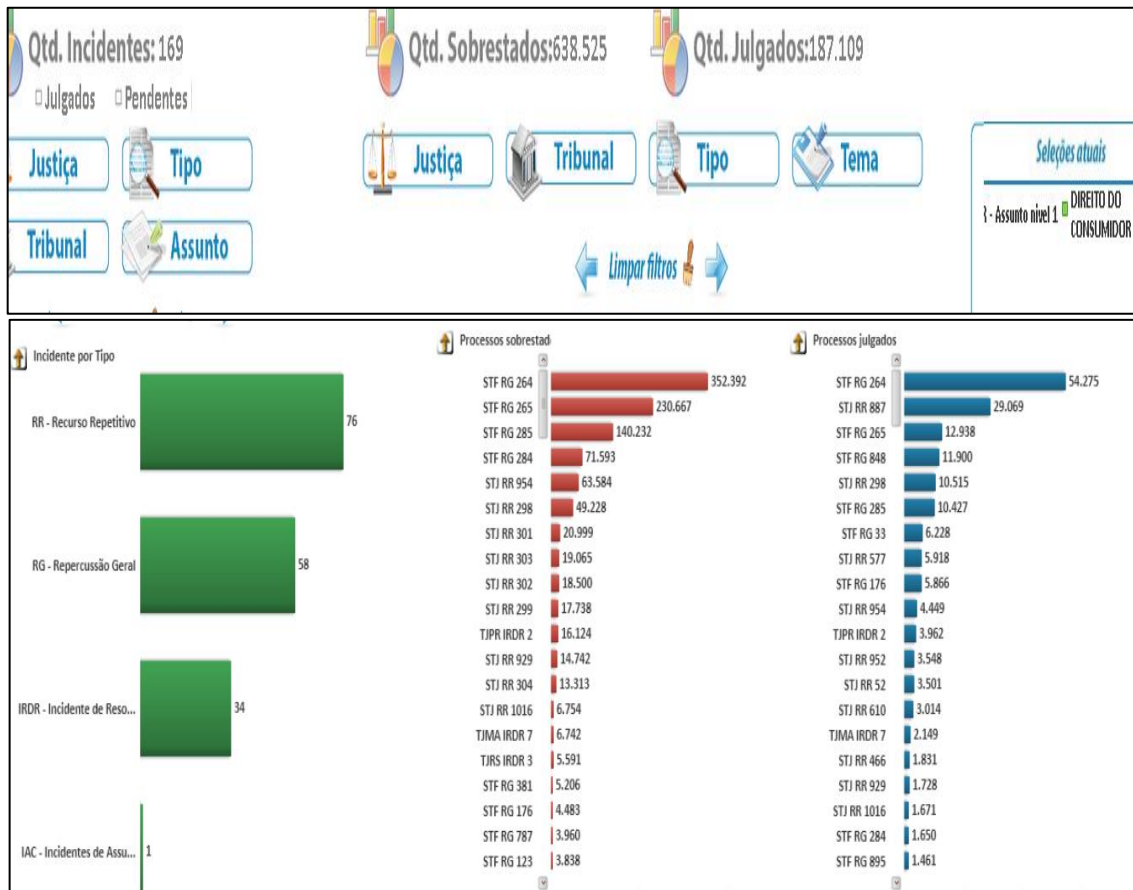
Qtd. Incidentes: 169
Julgados Pendentes

Qtd. Sobrestados: 638.525

Qtd. Julgados: 187.109

Justiça Tipo
Tribunal Assunto

Justiça Tribunal Tipo Tema

Limpar filtros

Seleções atuais
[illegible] - Assunto nível 1 DIREITO DO CONSUMIDOR

Incidente por Tipo

| | |
|---|---|
| RR - Recurso Repetitivo | 76 |
| RG - Repercussão Geral | 58 |
| IRDR - Incidente de Reso... | 34 |
| IAC - Incidentes de Assu... | 1 |

Processos sobrestad

| | |
|---|---|
| STF RG 264 | 352.392 |
| STF RG 265 | 230.667 |
| STF RG 285 | 140.232 |
| STF RG 284 | 71.593 |
| STJ RR 954 | 63.584 |
| STJ RR 298 | 49.228 |
| STJ RR 301 | 20.999 |
| STJ RR 303 | 19.065 |
| STJ RR 302 | 18.500 |
| STJ RR 299 | 17.738 |
| TJPR IRDR 2 | 16.124 |
| STJ RR 929 | 14.742 |
| STJ RR 304 | 13.313 |
| STJ RR 1016 | 6.754 |
| TJMA IRDR 7 | 6.742 |
| TJRS IRDR 3 | 5.591 |
| STF RG 381 | 5.206 |
| STF RG 176 | 4.483 |
| STF RG 787 | 3.960 |
| STF RG 123 | 3.838 |

Processos julgados

| | |
|---|---|
| STF RG 264 | 54.275 |
| STJ RR 887 | 29.069 |
| STF RG 265 | 12.938 |
| STF RG 848 | 11.900 |
| STJ RR 298 | 10.515 |
| STF RG 285 | 10.427 |
| STF RG 33 | 6.228 |
| STJ RR 577 | 5.918 |
| STF RG 176 | 5.866 |
| STJ RR 954 | 4.449 |
| TJPR IRDR 2 | 3.962 |
| STJ RR 952 | 3.548 |
| STJ RR 52 | 3.501 |
| STJ RR 610 | 3.014 |
| TJMA IRDR 7 | 2.149 |
| STJ RR 466 | 1.831 |
| STJ RR 929 | 1.728 |
| STJ RR 1016 | 1.671 |
| STF RG 284 | 1.650 |
| STF RG 895 | 1.461 |